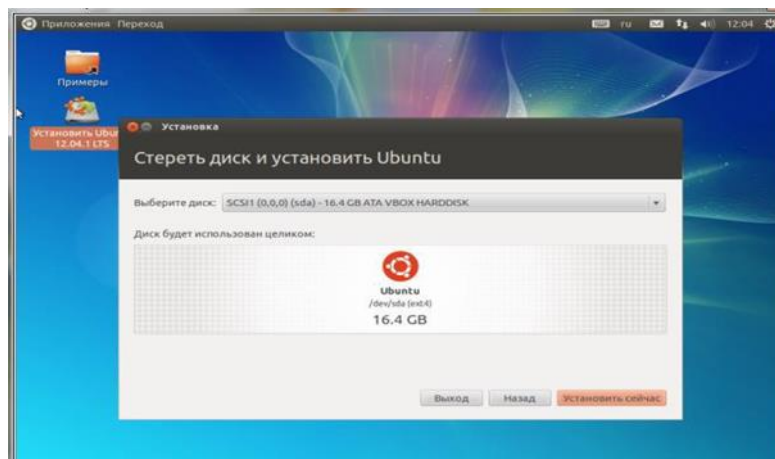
Приложения Переход

ru 12:04

Примеры

Установить Ubu 12.04.1 LTS

Установка

Стереть диск и установить Ubuntu

Выберите диск: SCSI1 (0,0,0) (sda) - 16.4 GB ATA VBOX HARDDISK

Диск будет использован целиком:

Ubuntu
/dev/sda (ext4)
16.4 GB

Выход Назад Установить сейчас